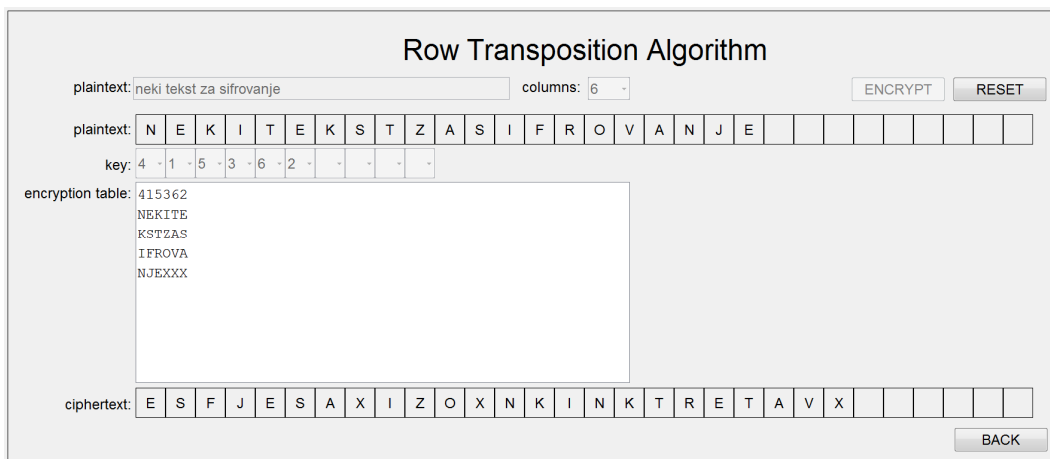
Row Transposition Algorithm

plaintext: neki tekst za sifrovanje

columns: 6

ENCRYPT

RESET

plaintext:

| N | E | K | I | T | E | K | S | T | Z | A | S | I | F | R | O | V | A | N | J | E |  |  |  |  |  |  |  |  |  |
|---|---|---|---|---|---|---|---|---|---|---|---|---|---|---|---|---|---|---|---|---|---|---|---|---|---|---|---|---|---|

key:

| 4 | 1 | 5 | 3 | 6 | 2 |  |  |  |  |
|---|---|---|---|---|---|---|---|---|---|

encryption table:
415362
NEKITE
KSTZAS
IFROVA
NJEXXX

ciphertext:

| E | S | F | J | E | S | A | X | I | Z | O | X | N | K | I | N | K | T | R | E | T | A | V | X |  |  |  |  |  |  |
|---|---|---|---|---|---|---|---|---|---|---|---|---|---|---|---|---|---|---|---|---|---|---|---|---|---|---|---|---|---|

BACK